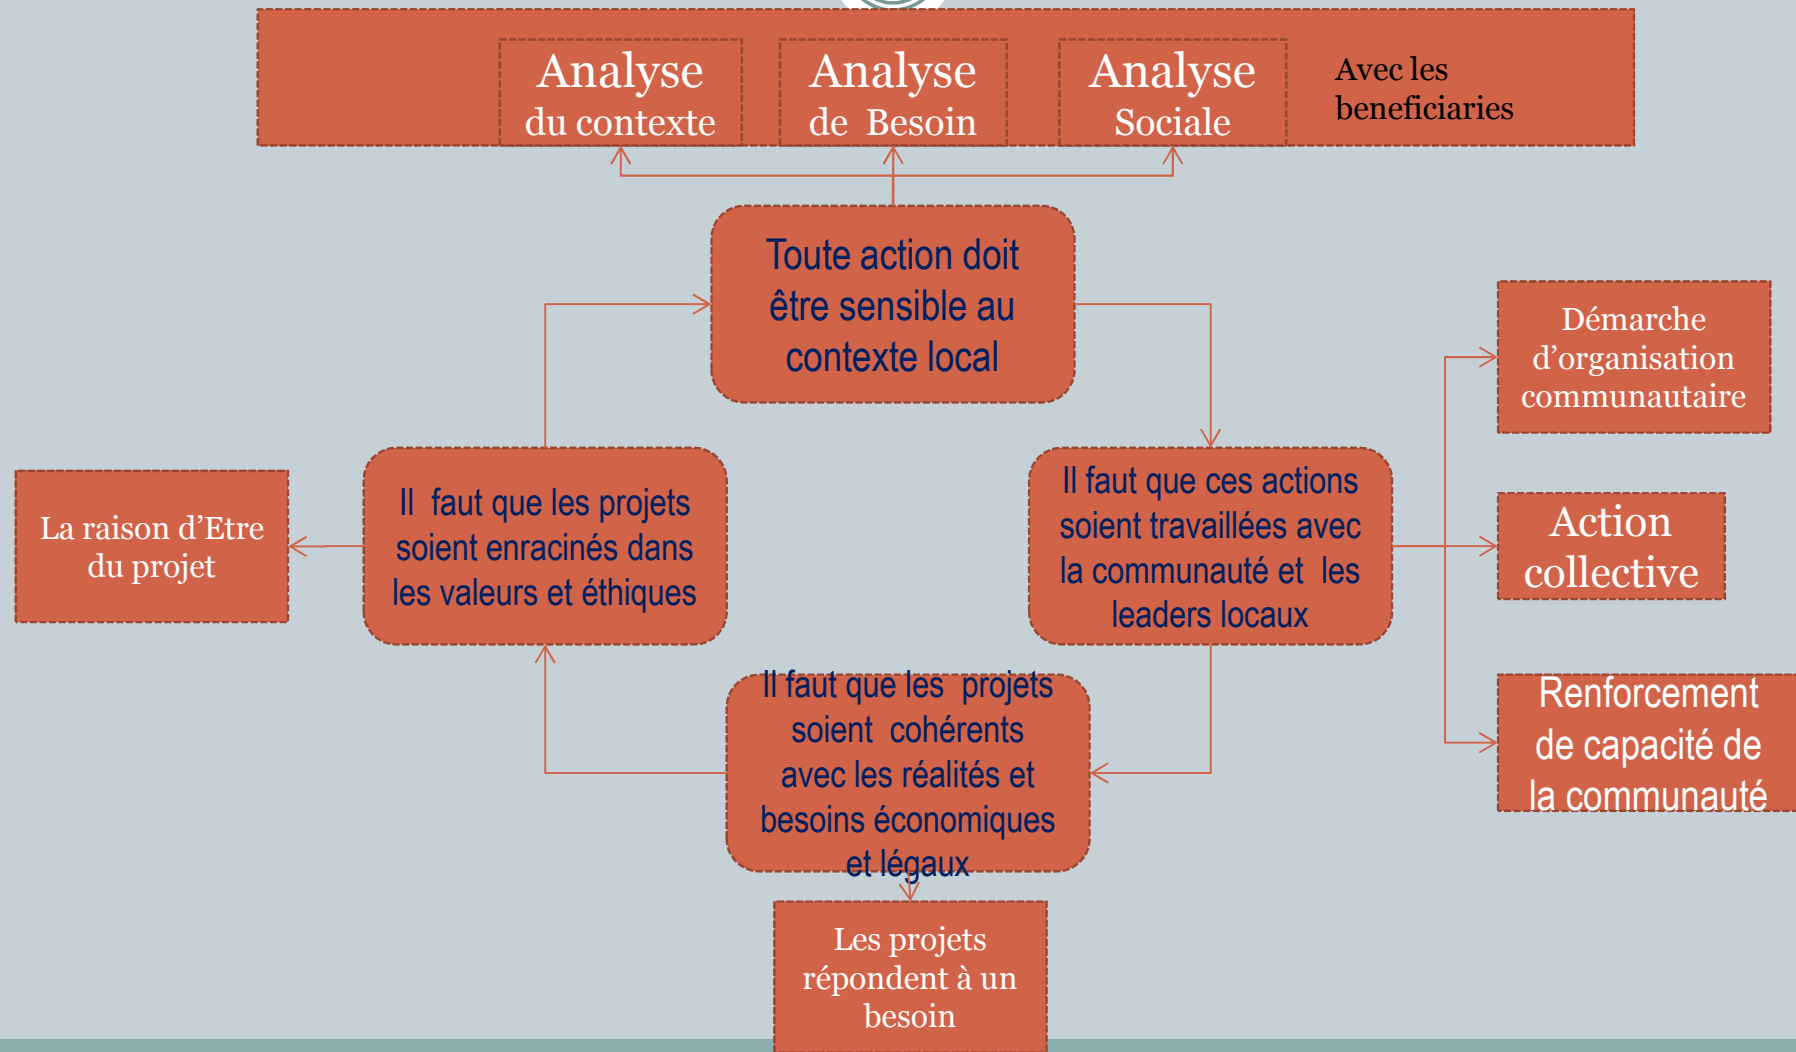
Analyse du contexte

Analyse de Besoin

Analyse Sociale

Avec les beneficiaries

Toute action doit être sensible au contexte local

Démarche d'organisation communautaire

La raison d'Etre du projet

Il faut que les projets soient enracinés dans les valeurs et éthiques

Il faut que ces actions soient travaillées avec la communauté et les leaders locaux

Action collective

Il faut que les projets soient cohérents avec les réalités et besoins économiques et légaux

Renforcement de capacité de la communauté

Les projets répondent à un besoin